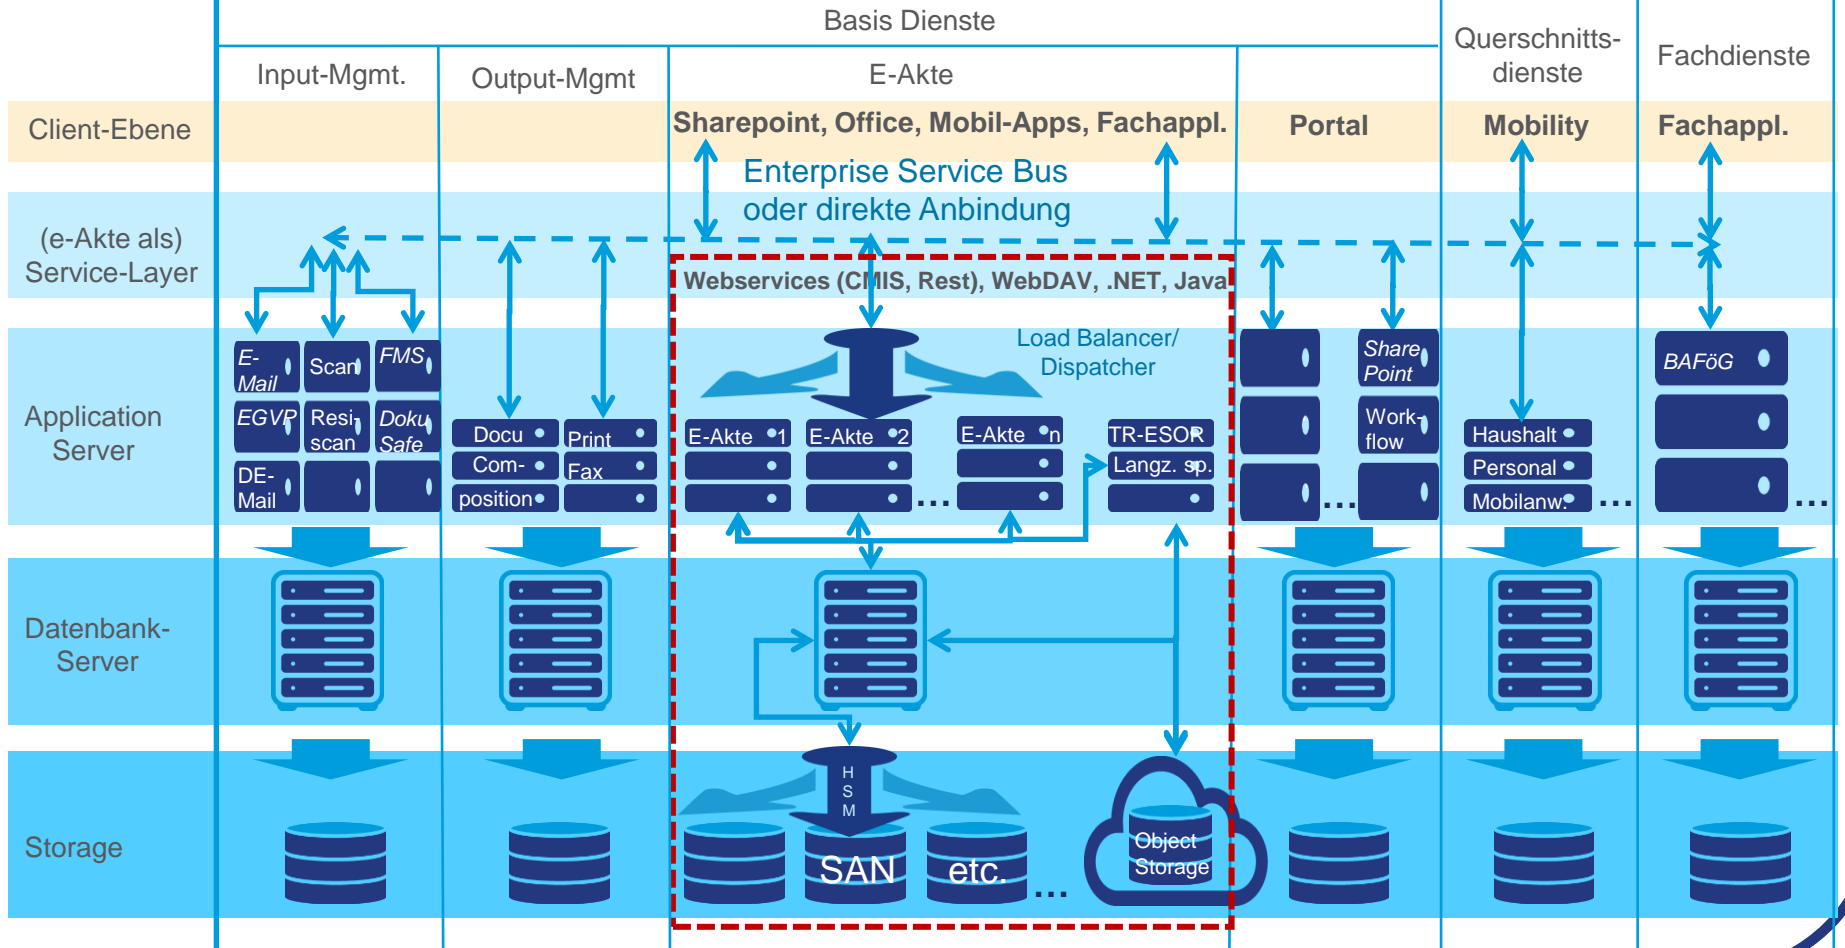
Basis Dienste

Querschnitts-dienste

Fachdienste

Input-Mgmt.

Output-Mgmt

E-Akte

Client-Ebene

Sharepoint, Office, Mobil-Apps, Fachappl.

Portal

Mobility

Fachappl.

Enterprise Service Bus oder direkte Anbindung

(e-Akte als) Service-Layer

Webservices (CMIS, Rest), WebDAV, .NET, Java

Application Server

E-Mail

Scan

FMS

EGVP

Resi-scan

Doku Safe

DE-Mail

Docu Com-position

Print

Fax

Load Balancer/ Dispatcher

E-Akte 1

E-Akte 2

E-Akte n

...

TR-ESOR

Langz. sp.

Share Point

Work-flow

...

Haushalt

Personal

Mobilanw.

...

BAFöG

...

Datenbank-Server

Storage

H S M

SAN

etc.

...

Object Storage